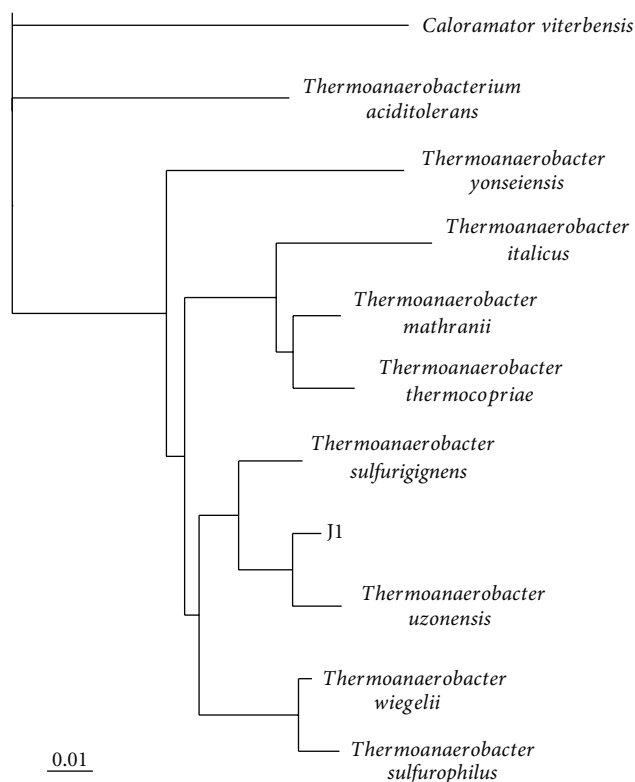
Caloramator viterbensis

Thermoanaerobacterium aciditolerans

Thermoanaerobacter yonseiensis

Thermoanaerobacter italicus

Thermoanaerobacter mathranii

Thermoanaerobacter thermocopriae

Thermoanaerobacter sulfurigignens

J1

Thermoanaerobacter uzonensis

Thermoanaerobacter wiegelii

Thermoanaerobacter sulfurophilus

0.01